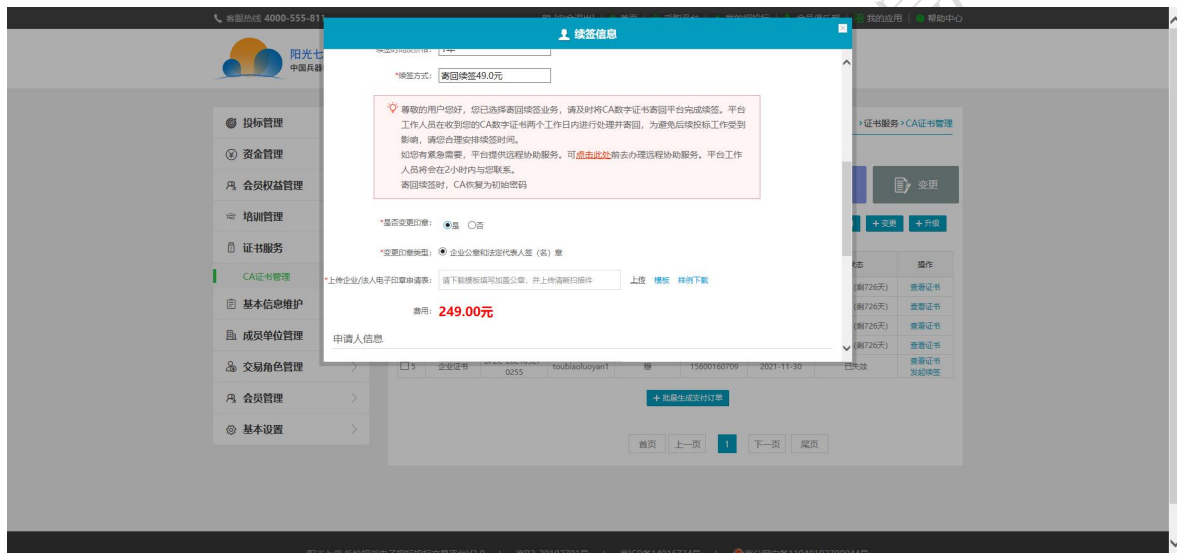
客服热线 4000-555-811

我的应用 | 帮助中心

阳光七
中国兵器

续签信息

*续签方式: 寄回续签49.0元

尊敬的用户您好，您已选择寄回续签业务，请及时将CA数字证书寄回平台完成续签。平台工作人员在收到您的CA数字证书两个工作日内进行处理并寄回，为避免后续投标工作受到影响，请您合理安排续签时间。
如您有紧急需要，平台提供远程协助服务。可点击此处前去办理远程协助服务。平台工作人员将会在2小时内与您联系。
寄回续签时，CA恢复为初始密码

*是否变更印章: 是 否

*变更印章类型: 企业公章和法定代表人签（名）章

*上传企业/法人电子印章申请表: 请下载模板填写加盖公章，并上传请晰扫描件 上传 模板 样例下载

费用: 249.00元

申请人信息

投标管理
资金管理
会员权益管理
培训管理
证书服务
CA证书管理
基本信息维护
成员单位管理
交易角色管理
会员管理
基本设置

> 证书服务 > CA证书管理

变更

+ 变更 + 升级

状态 | 操作
剩726天) 查看证书
剩726天) 查看证书
剩726天) 查看证书
剩726天) 查看证书

5 企业证书 0255 toubiaofuoyan1 是 15600160709 2021-11-30 已失效 查看证书 发起续签

+ 批量生成支付订单

首页 上一页 1 下一页 尾页